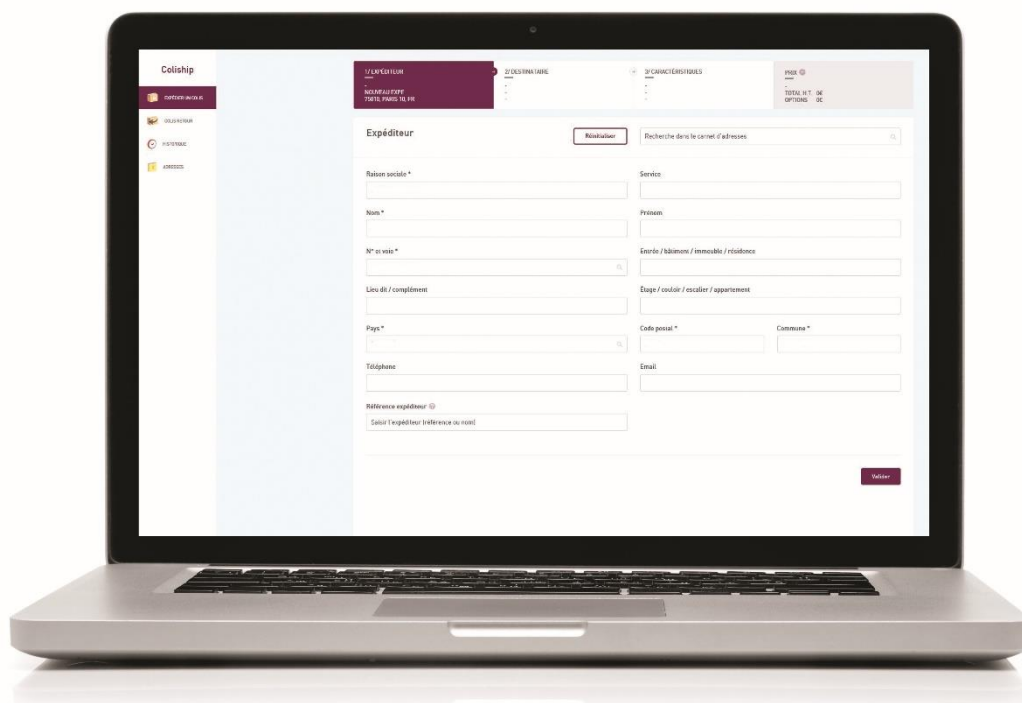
Coliship

EXPÉDIER UN COLIS
COLIS RETOUR
HISTORIQUE
ADRESSES

1/ EXPÉDITEUR
NOUVEAU EXPE
75010, PARIS 10, FR

2/ DESTINATAIRE

3/ CARACTÉRISTIQUES

PRIX
TOTAL H.T. 0€
OPTIONS 0€

Expéditeur

Réinitialiser

Recherche dans le carnet d'adresses

Raison sociale *

Service

Nom *

Prénom

N° et voie *

Entrée / bâtiment / immeuble / résidence

Lieu dit / complément

Étage / couloir / escalier / appartement

Pays *

Code postal *

Commune *

Téléphone

Email

Référence expéditeur

Saisir l'expéditeur (référence ou nom)

Valider